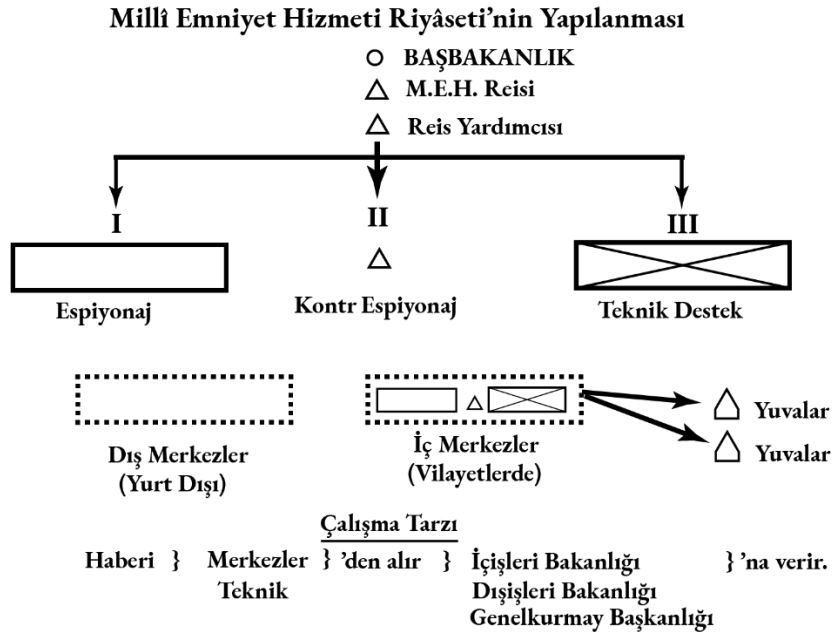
Millî Emniyet Hizmeti Riyâseti'nin Yapılanması

BAŞBAKANLIK

M.E.H. Reisi

Reis Yardımcısı

I

II

III

Espiyonaj

Kontr Espiyonaj

Teknik Destek

Dış Merkezler (Yurt Dışı)

İç Merkezler (Vilayetlerde)

Yuvalar

Yuvalar

Çalışma Tarzı

Haberi } Merkezler Teknik } 'den alır } İçişleri Bakanlığı Dışişleri Bakanlığı Genelkurmay Başkanlığı } 'na verir.